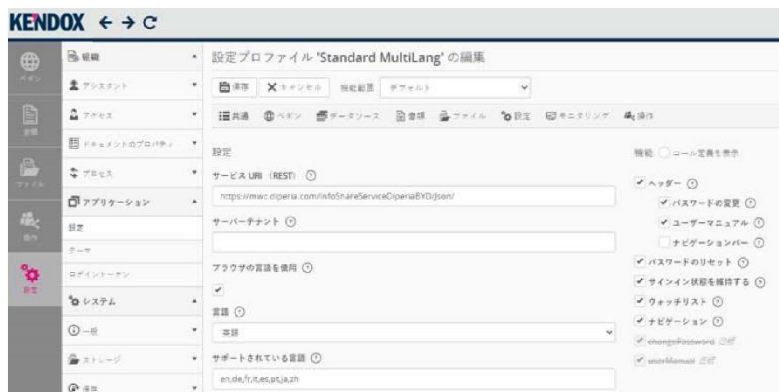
KENDOX ← → C

組織
アシスタント
アクセス
ドキュメントのプロパティ
プロセス
アプリケーション
設定
テーマ
ログイントークン
システム
一般
ストレージ

設定プロファイル 'Standard MultiLang' の編集

保存 キャンセル 接続範囲 デフォルト

共通 ページ データソース 書類 ファイル 設定 モニタリング 操作

設定

サービス URI （REST） ⓘ
https://mwc.ciperia.com/InfoShareServiceCiperiaBYD/json/

サーバーテナント ⓘ

ブラウザの言語を使用 ⓘ
✓

言語 ⓘ
英語

サポートされている言語 ⓘ
en,de,fr,it,es,pt,ja,zh

機能 ロール定義を表示

✓ ヘッダー ⓘ
✓ パスワードの変更 ⓘ
✓ ユーザーマニュアル ⓘ
ナビゲーションバー ⓘ
✓ パスワードのリセット ⓘ
✓ サインイン状態を維持する ⓘ
✓ ウォッチリスト ⓘ
✓ ナビゲーション ⓘ
✓ changePassword
✓ userManual